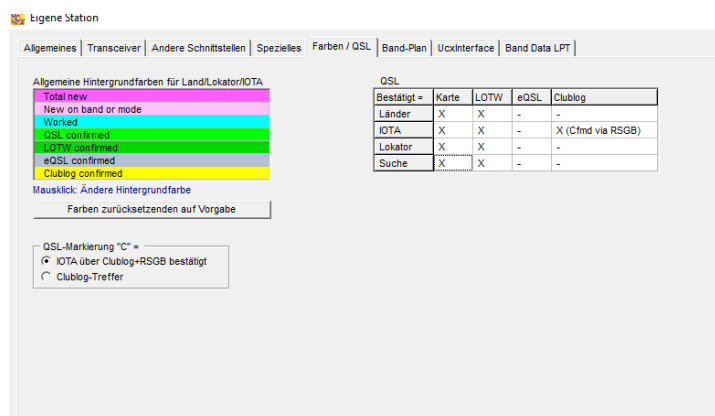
Eigene Station

Allgemeines | Transceiver | Andere Schnittstellen | Spezielles | Farben / QSL | Band-Plan | UcxInterface | Band Data LPT

Allgemeine Hintergrundfarben für Land/Lokator/IOTA

Total new
New on band or mode
Worked
QSL confirmed
LOTW confirmed
eQSL confirmed
Clublog confirmed

Mausklick: Ändere Hintergrundfarbe

Farben zurücksetzenden auf Vorgabe

QSL-Markierung "C" =
IOTA über Clublog+RSGB bestätigt
Clublog-Treffer

QSL

| Bestätigt = | Karte | LOTW | eQSL | Clublog |
|---|---|---|---|---|
| Länder | X | X | - | - |
| IOTA | X | X | - | X (Cfmd via RSGB) |
| Lokator | X | X | - | - |
| Suche | X | X | - | - |